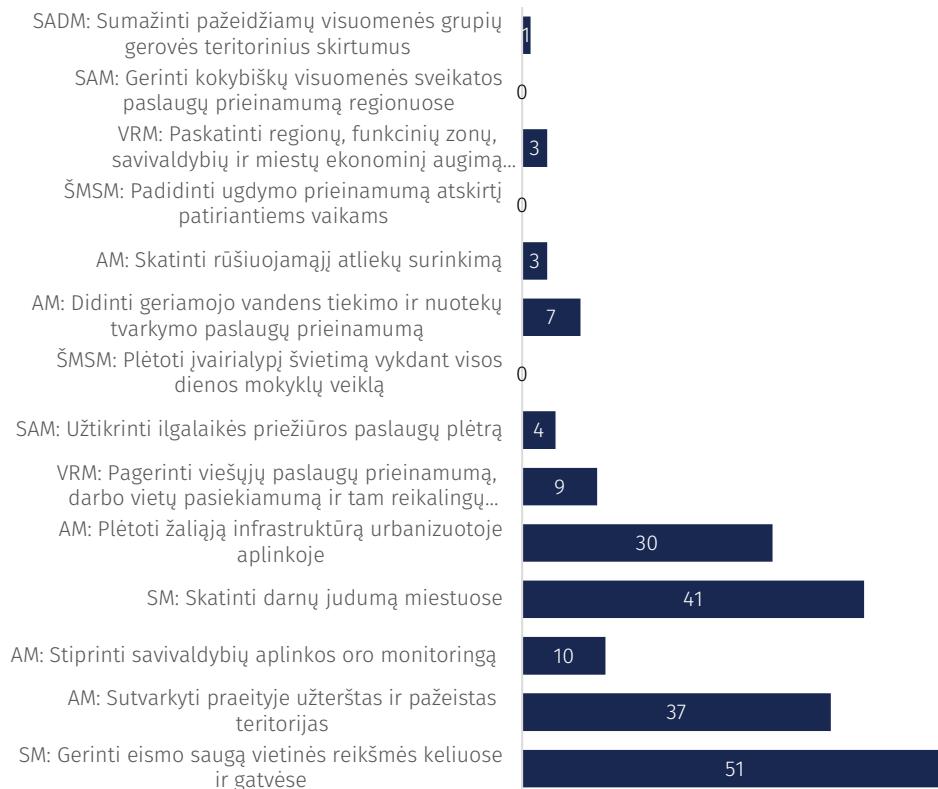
SADM: Sumažinti pažeidžiamų visuomenės grupių gerovės teritorinius skirtumus
1

SAM: Gerinti kokybiškų visuomenės sveikatos paslaugų prieinamumą regionuose
0

VRM: Paskatinti regionų, funkcinių zonų, savivaldybių ir miestų ekonominį augimą...
3

ŠMSM: Padidinti ugdymo prieinamumą atskirtį patiriantiems vaikams
0

AM: Skatinti rūšiuojamąjį atliekų surinkimą
3

AM: Didinti geriamojo vandens tiekimo ir nuotekų tvarkymo paslaugų prieinamumą
7

ŠMSM: Plėtoti įvairialypį švietimą vykdant visos dienos mokyklų veiklą
0

SAM: Užtikrinti ilgalaikės priežiūros paslaugų plėtrą
4

VRM: Pagerinti viešųjų paslaugų prieinamumą, darbo vietų pasiekiamumą ir tam reikalingų...
9

AM: Plėtoti žaliąją infrastruktūrą urbanizuotoje aplinkoje
30

SM: Skatinti darnų judumą miestuose
41

AM: Stiprinti savivaldybių aplinkos oro monitoringą
10

AM: Sutvarkyti praeityje užterštas ir pažeistas teritorijas
37

SM: Gerinti eismo saugą vietinės reikšmės keliuose ir gatvėse
51